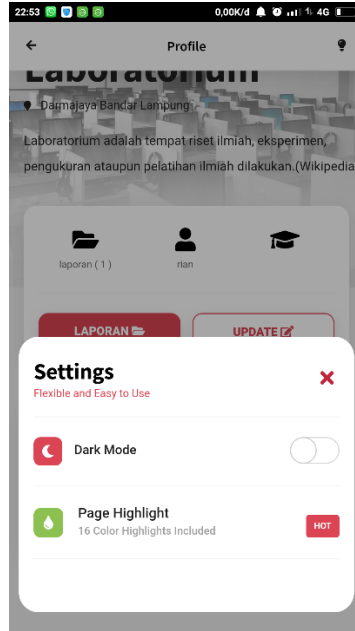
22:53 0,00K/d 4G

Profile

Laboratorium

Darmajaya Bandar Lampung

Laboratorium adalah tempat riset ilmiah, eksperimen, pengukuran ataupun pelatihan ilmiah dilakukan.(Wikipedia

laporan ( 1 )

rian

LAPORAN

UPDATE

Settings
Flexible and Easy to Use

Dark Mode

Page Highlight
16 Color Highlights Included

HOT